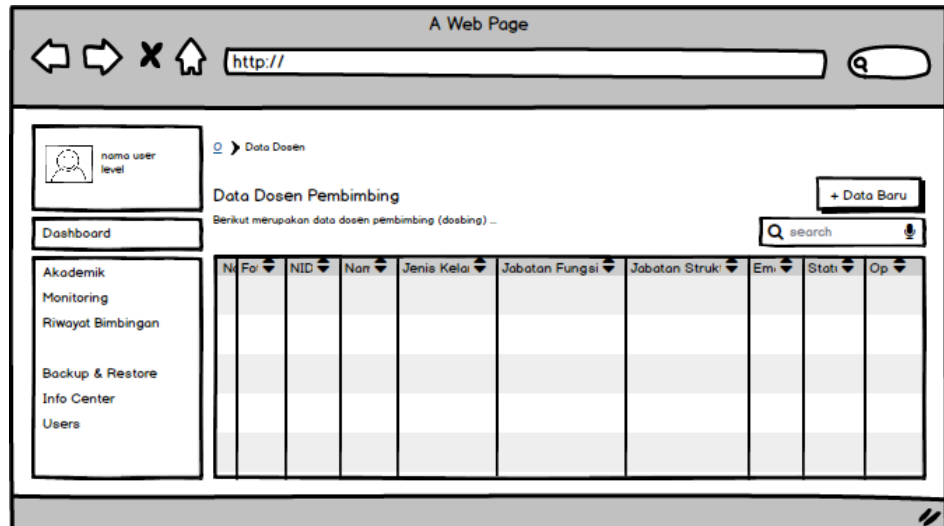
A Web Page

http://

nama user
level

Dashboard

Akademik
Monitoring
Riwayat Bimbingan

Backup & Restore
Info Center
Users

O > Data Dosen

Data Dosen Pembimbing

Berikut merupakan data dosen pembimbing (dosbing) ...

+ Data Baru

search

| No | Fo | NID | Nan | Jenis Kela | Jabatan Fungsi | Jabatan Strukt | Em | Stat | Op |
|---|---|---|---|---|---|---|---|---|---|
| | | | | | | | | | |
| | | | | | | | | | |
| | | | | | | | | | |
| | | | | | | | | | |
| | | | | | | | | | |